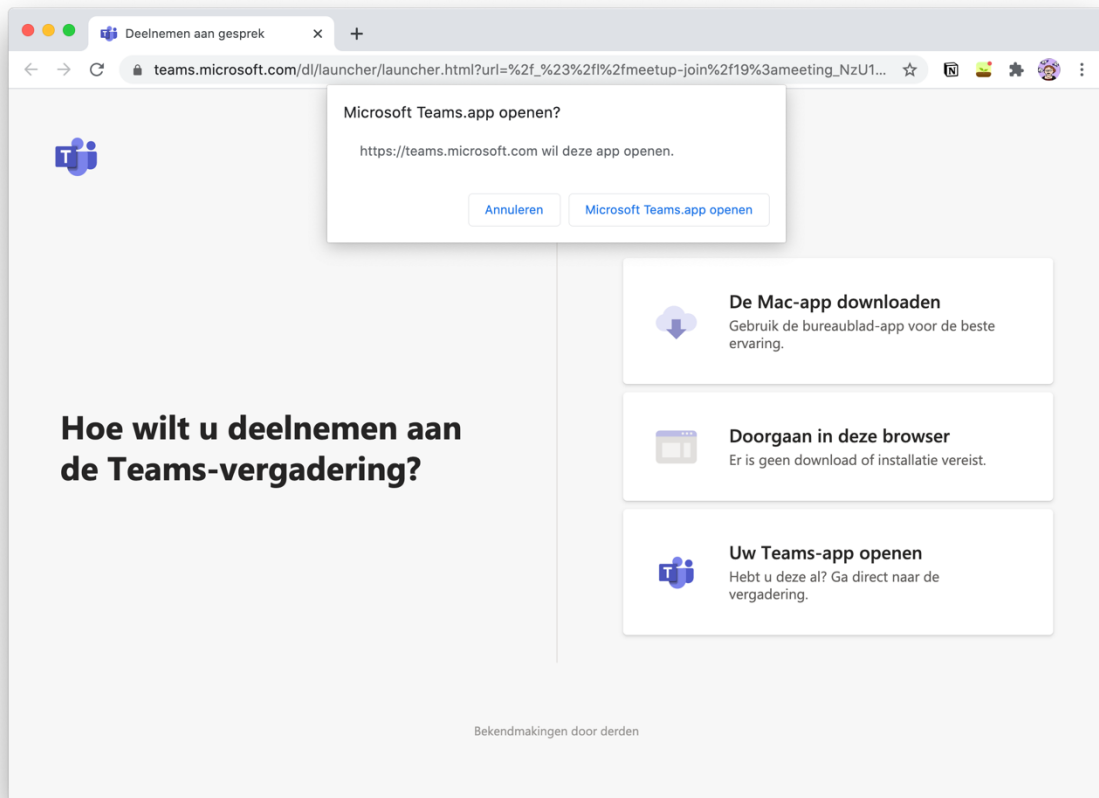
Deelnemen aan gesprek

teams.microsoft.com/dl/launcher/launcher.html?url=%2f_%23%2fl%2fmeetup-join%2f19%3ameeting_NzU1...

Microsoft Teams.app openen?

https://teams.microsoft.com wil deze app openen.

Annuleren

Microsoft Teams.app openen

De Mac-app downloaden
Gebruik de bureaublad-app voor de beste ervaring.

Hoe wilt u deelnemen aan de Teams-vergadering?

Doorgaan in deze browser
Er is geen download of installatie vereist.

Uw Teams-app openen
Hebt u deze al? Ga direct naar de vergadering.

Bekendmakingen door derden